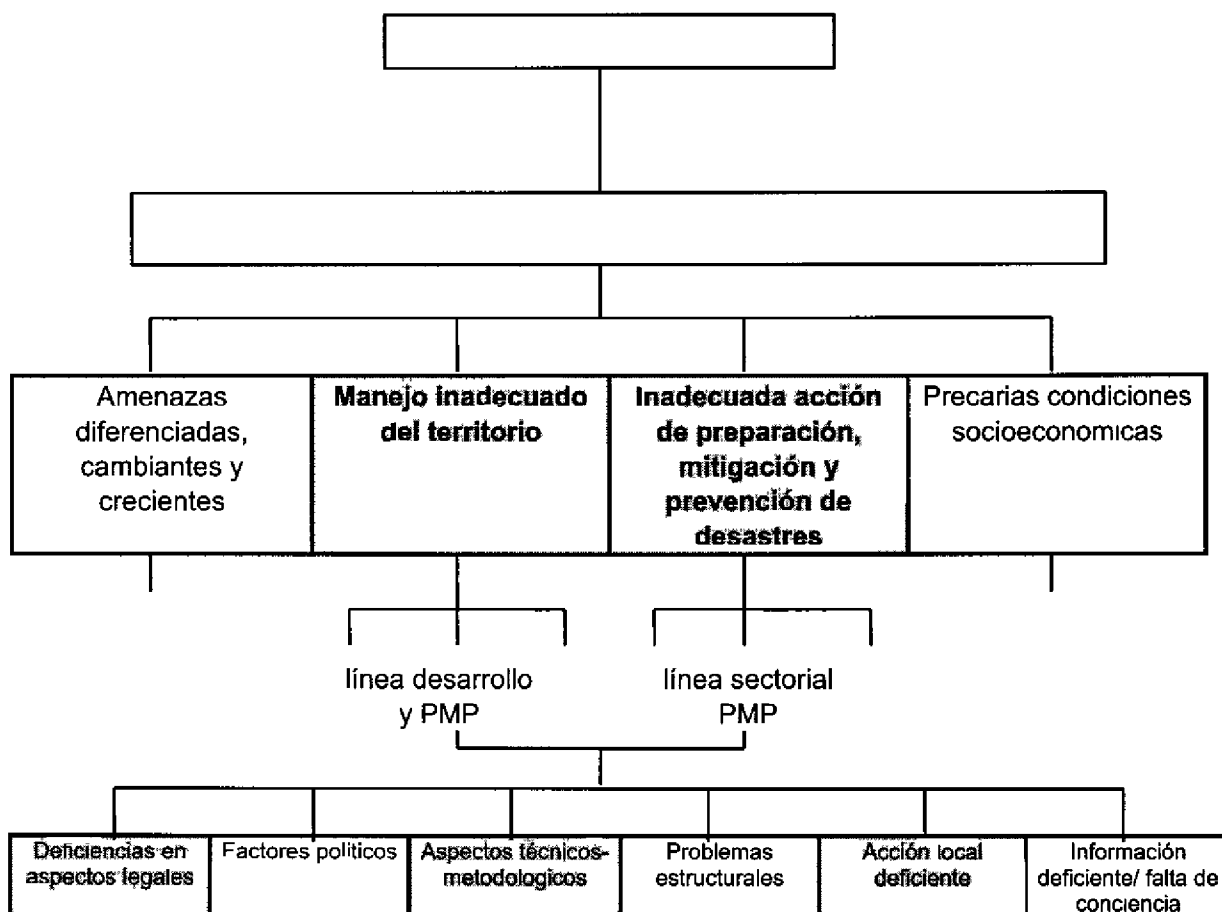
Amenazas diferenciadas, cambiantes y crecientes

Manejo inadecuado del territorio

Inadecuada acción de preparación, mitigación y prevención de desastres

Precarias condiciones socioeconomicas

línea desarrollo y PMP

línea sectorial PMP

Deficiencias en aspectos legales

Factores politicos

Aspectos técnicos-metodologicos

Problemas estructurales

Acción local deficiente

Información deficiente/ falta de conciencia